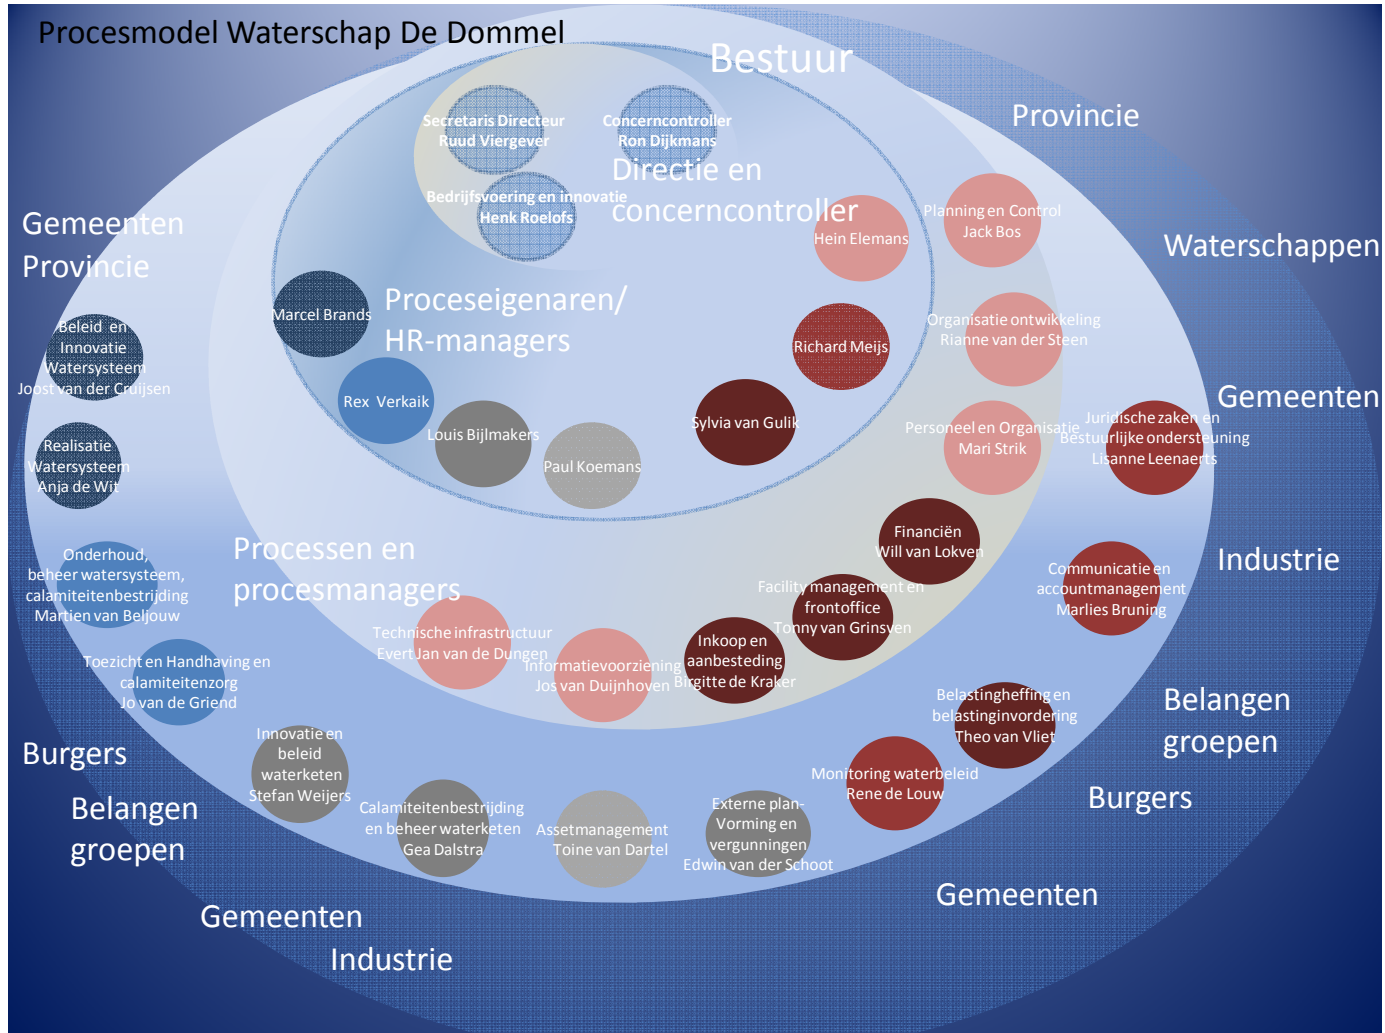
Procesmodel Waterschap De Dommel

Bestuur

Provincie

Secretaris Directeur
Ruud Viergever

Concerncontroller
Ron Dijkmans

Directie en concerncontroller

Bedrijfsvoering en innovatie
Henk Roelofs

Hein Elemans

Planning en Control
Jack Bos

Waterschappen

Gemeenten
Provincie

Marcel Brands

Proceseigenaren/
HR-managers

Organisatie ontwikkeling
Rianne van der Steen

Richard Meijs

Beleid en Innovatie Watersysteem
Joost van der Cruijsen

Rex Verkaik

Louis Bijlmakers

Sylvia van Gulik

Personeel en Organisatie
Mari Strik

Juridische zaken en Bestuurlijke ondersteuning
Lisanne Leenaerts

Gemeenten

Realisatie Watersysteem
Anja de Wit

Paul Koemans

Financiën
Will van Lokven

Industrie

Onderhoud, beheer watersysteem, calamiteitenbestrijding
Martien van Beljouw

Processen en procesmanagers

Facility management en frontoffice
Tonny van Grinsven

Communicatie en accountmanagement
Marlies Bruning

Technische infrastructuur
Evert Jan van de Dungen

Inkoop en aanbesteding
Birgitte de Kraker

Informatievoorziening
Jos van Duijnhoven

Toezicht en Handhaving en calamiteitenzorg
Jo van de Griend

Belastingheffing en belastinginvordering
Theo van Vliet

Belangen groepen

Innovatie en beleid waterketen
Stefan Weijers

Burgers

Monitoring waterbeleid
Rene de Louw

Burgers

Belangen groepen

Calamiteitenbestrijding en beheer waterketen
Gea Dalstra

Assetmanagement
Toine van Dartel

Externe plan-Vorming en vergunningen
Edwin van der Schoot

Gemeenten

Gemeenten

Industrie